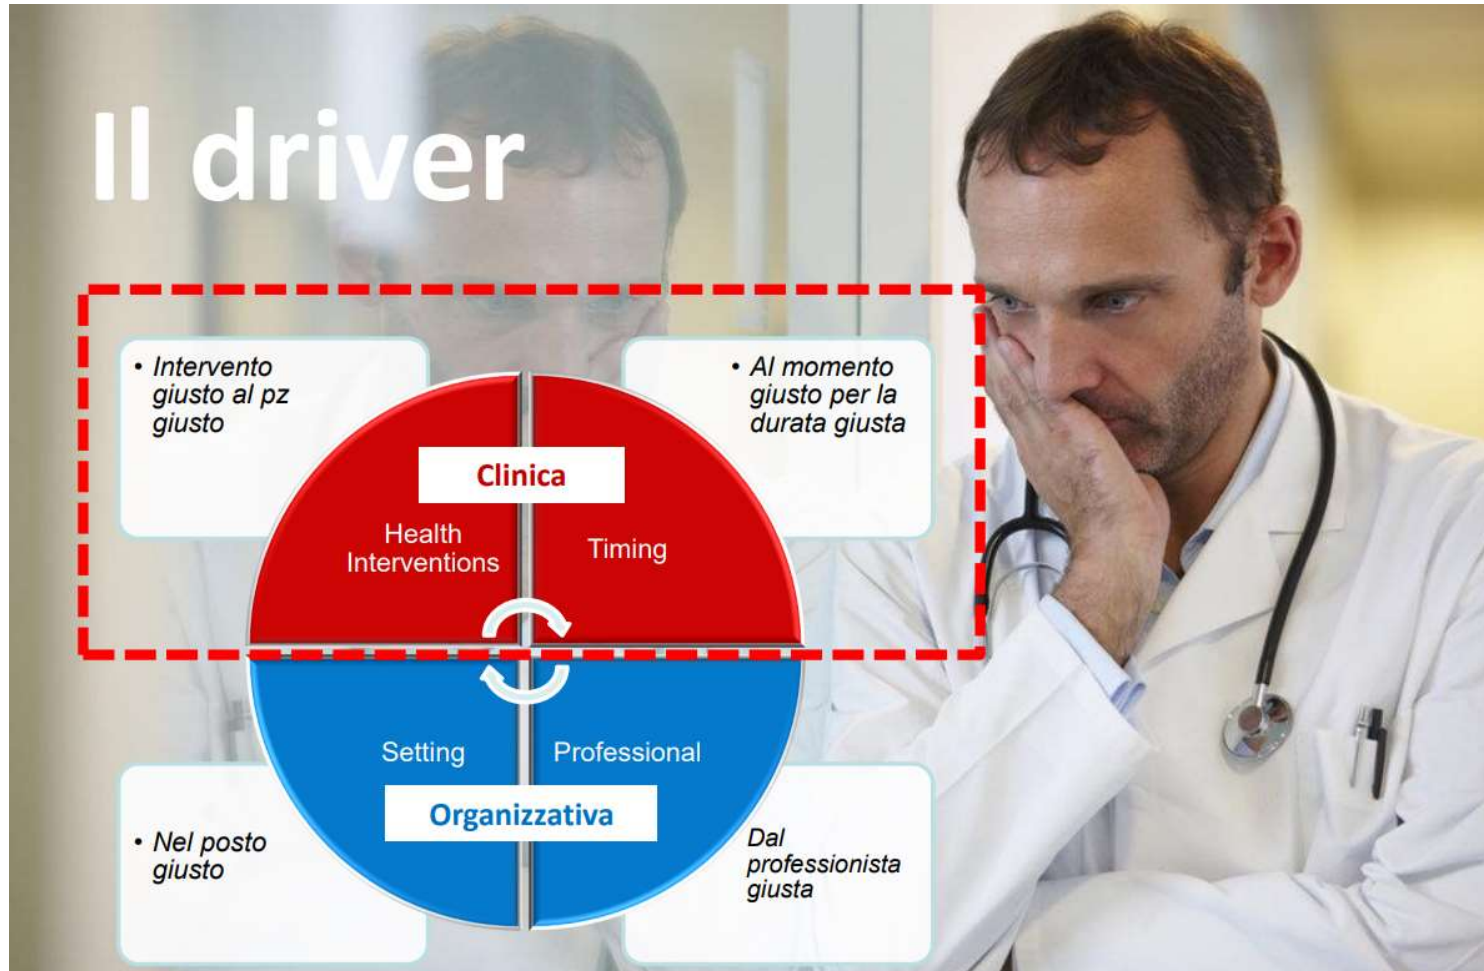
Il driver

• Intervento giusto al pz giusto

• Al momento giusto per la durata giusta

Clinica

Health Interventions

Timing

Setting

Professional

Organizzativa

• Nel posto giusto

Dal professionista giusta